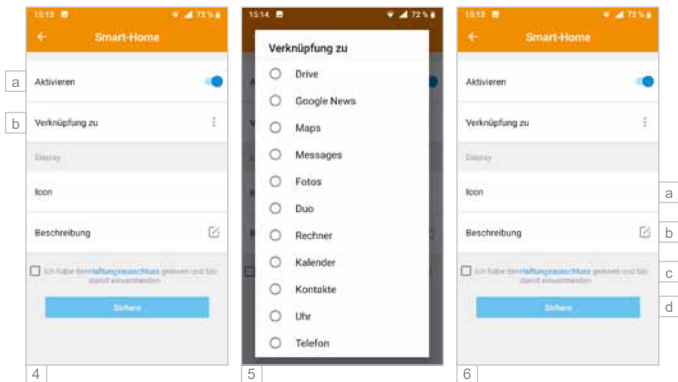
15:13 72 %

Smart-Home

a

Aktivieren

b

Verknüpfung zu

Display

Icon

Beschreibung

Ich habe den Haftungsausschluss gelesen und bin damit einverstanden

Sichern

4

15:14 72 %

Verknüpfung zu

Drive

Google News

Maps

Messages

Fotos

Duo

Rechner

Kalender

Kontakte

Uhr

Telefon

5

15:13 72 %

Smart-Home

Aktivieren

Verknüpfung zu

Display

Icon

a

Beschreibung

b

Ich habe den Haftungsausschluss gelesen und bin damit einverstanden

c

Sichern

d

6